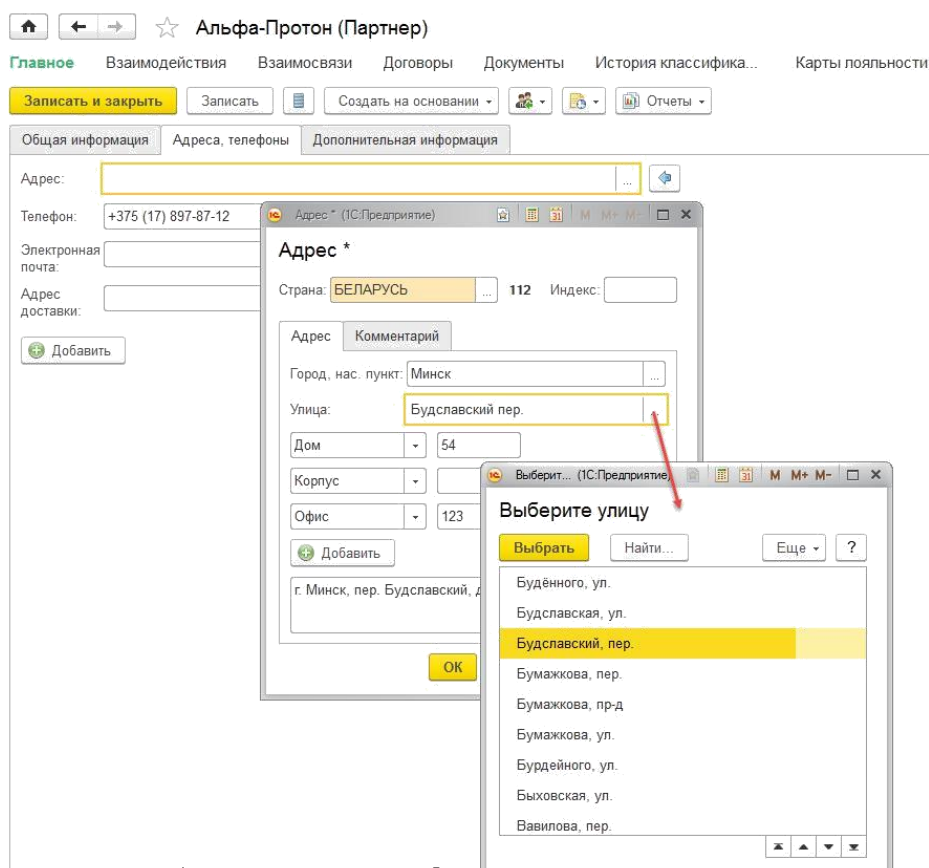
Альфа-Протон (Партнер)

Главное Взаимодействия Взаимосвязи Договоры Документы История классифика... Карты лояльности

Записать и закрыть Записать Создать на основании Отчеты

Общая информация Адреса, телефоны Дополнительная информация

Адрес:

Телефон: +375 (17) 897-87-12

Электронная почта:

Адрес доставки:

Добавить

Адрес * (1С:Предприятие) M M+ M-

Адрес *

Страна: БЕЛАРУСЬ ... 112 Индекс:

Адрес Комментарий

Город, нас. пункт: Минск

Улица: Будславский пер.

Дом 54

Корпус

Офис 123

Добавить

г. Минск, пер. Будславский, д

OK

Выберит... (1С:Предприятие) M M+ M-

Выберите улицу

Выбрать Найти... Еще ?

Будённого, ул.
Будславская, ул.
Будславский, пер.
Бумажкова, пер.
Бумажкова, пр-д
Бумажкова, ул.
Бурдейного, ул.
Быховская, ул.
Вавилова, пер.